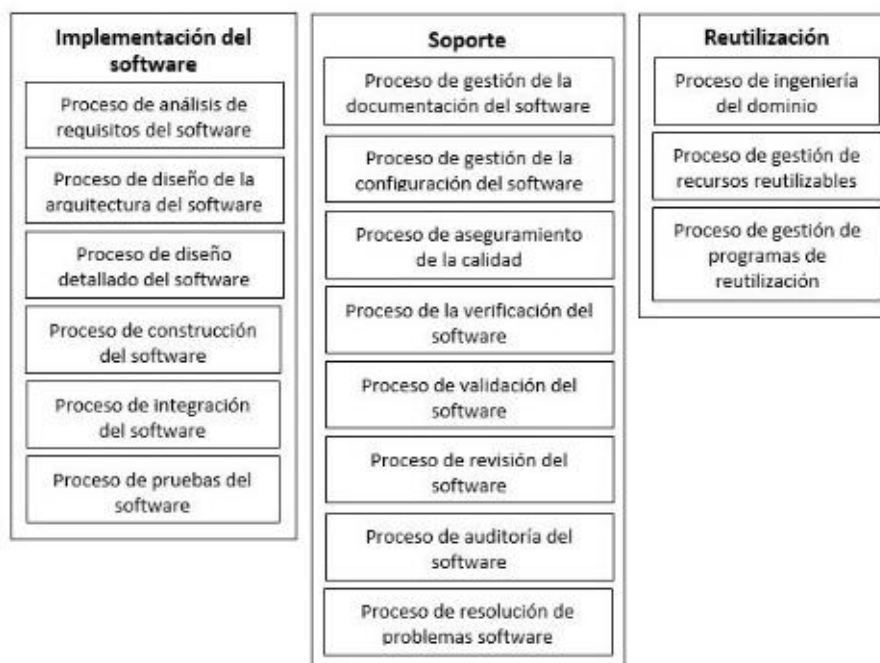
Implementación del software

Proceso de análisis de requisitos del software

Proceso de diseño de la arquitectura del software

Proceso de diseño detallado del software

Proceso de construcción del software

Proceso de integración del software

Proceso de pruebas del software

Soporte

Proceso de gestión de la documentación del software

Proceso de gestión de la configuración del software

Proceso de aseguramiento de la calidad

Proceso de la verificación del software

Proceso de validación del software

Proceso de revisión del software

Proceso de auditoría del software

Proceso de resolución de problemas software

Reutilización

Proceso de ingeniería del dominio

Proceso de gestión de recursos reutilizables

Proceso de gestión de programas de reutilización